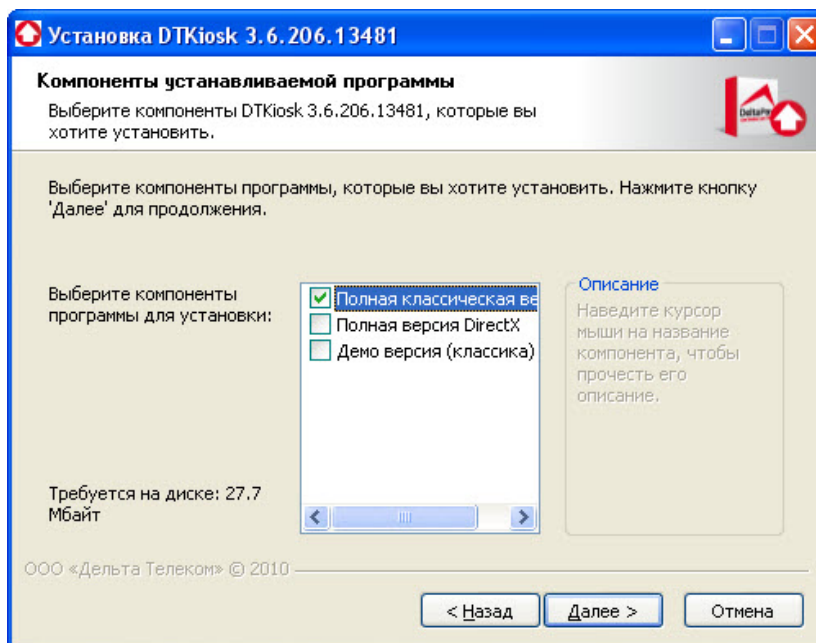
Установка DTKiosk 3.6.206.13481

Компоненты устанавливаемой программы

Выберите компоненты DTKiosk 3.6.206.13481, которые вы хотите установить.

DeltaPay

Выберите компоненты программы, которые вы хотите установить. Нажмите кнопку 'Далее' для продолжения.

Выберите компоненты программы для установки:

Полная классическая ве

Полная версия DirectX

Демо версия (классика)

Описание

Наведите курсор мыши на название компонента, чтобы прочесть его описание.

Требуется на диске: 27.7 Мбайт

ООО «Дельта Телеком» © 2010

< Назад

Далее >

Отмена